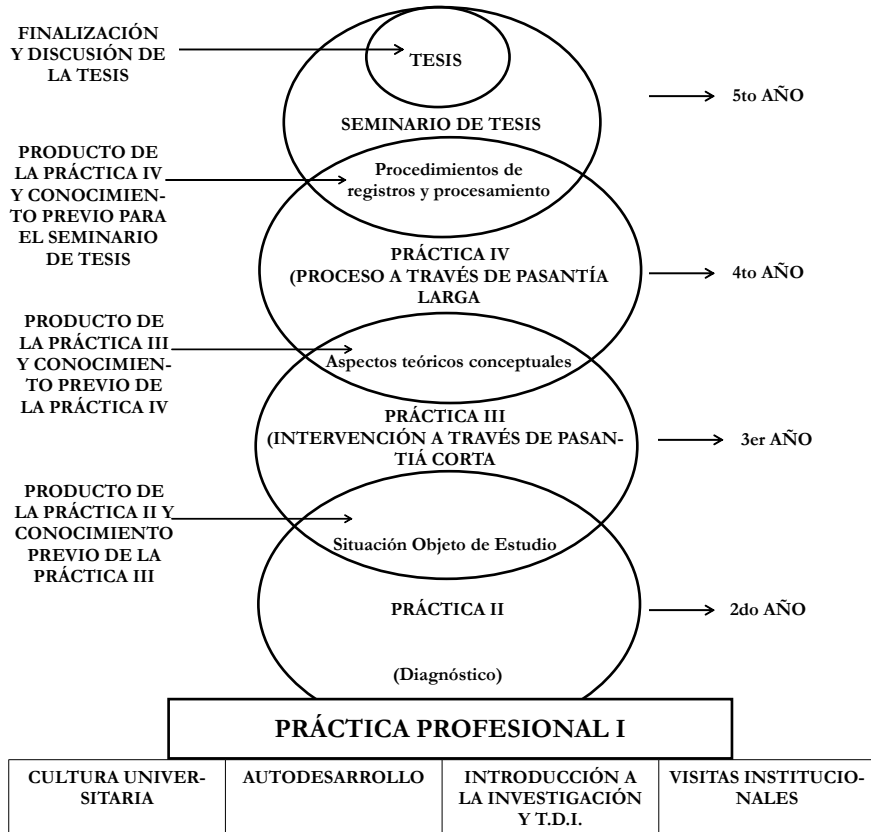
FINALIZACIÓN Y DISCUSIÓN DE LA TESIS

TESIS

5to AÑO

SEMINARIO DE TESIS

PRODUCTO DE LA PRÁCTICA IV Y CONOCIMIENTO PREVIO PARA EL SEMINARIO DE TESIS

Procedimientos de registros y procesamiento

PRÁCTICA IV (PROCESO A TRAVÉS DE PASANTÍA LARGA

4to AÑO

PRODUCTO DE LA PRÁCTICA III Y CONOCIMIENTO PREVIO DE LA PRÁCTICA IV

Aspectos teóricos conceptuales

PRÁCTICA III (INTERVENCIÓN A TRAVÉS DE PASANTIÁ CORTA

3er AÑO

PRODUCTO DE LA PRÁCTICA II Y CONOCIMIENTO PREVIO DE LA PRÁCTICA III

Situación Objeto de Estudio

PRÁCTICA II

2do AÑO

(Diagnóstico)

PRÁCTICA PROFESIONAL I

| CULTURA UNIVERSITARIA | AUTODESARROLLO | INTRODUCCIÓN A LA INVESTIGACIÓN Y T.D.I. | VISITAS INSTITUCIONALES |
|---|---|---|---|